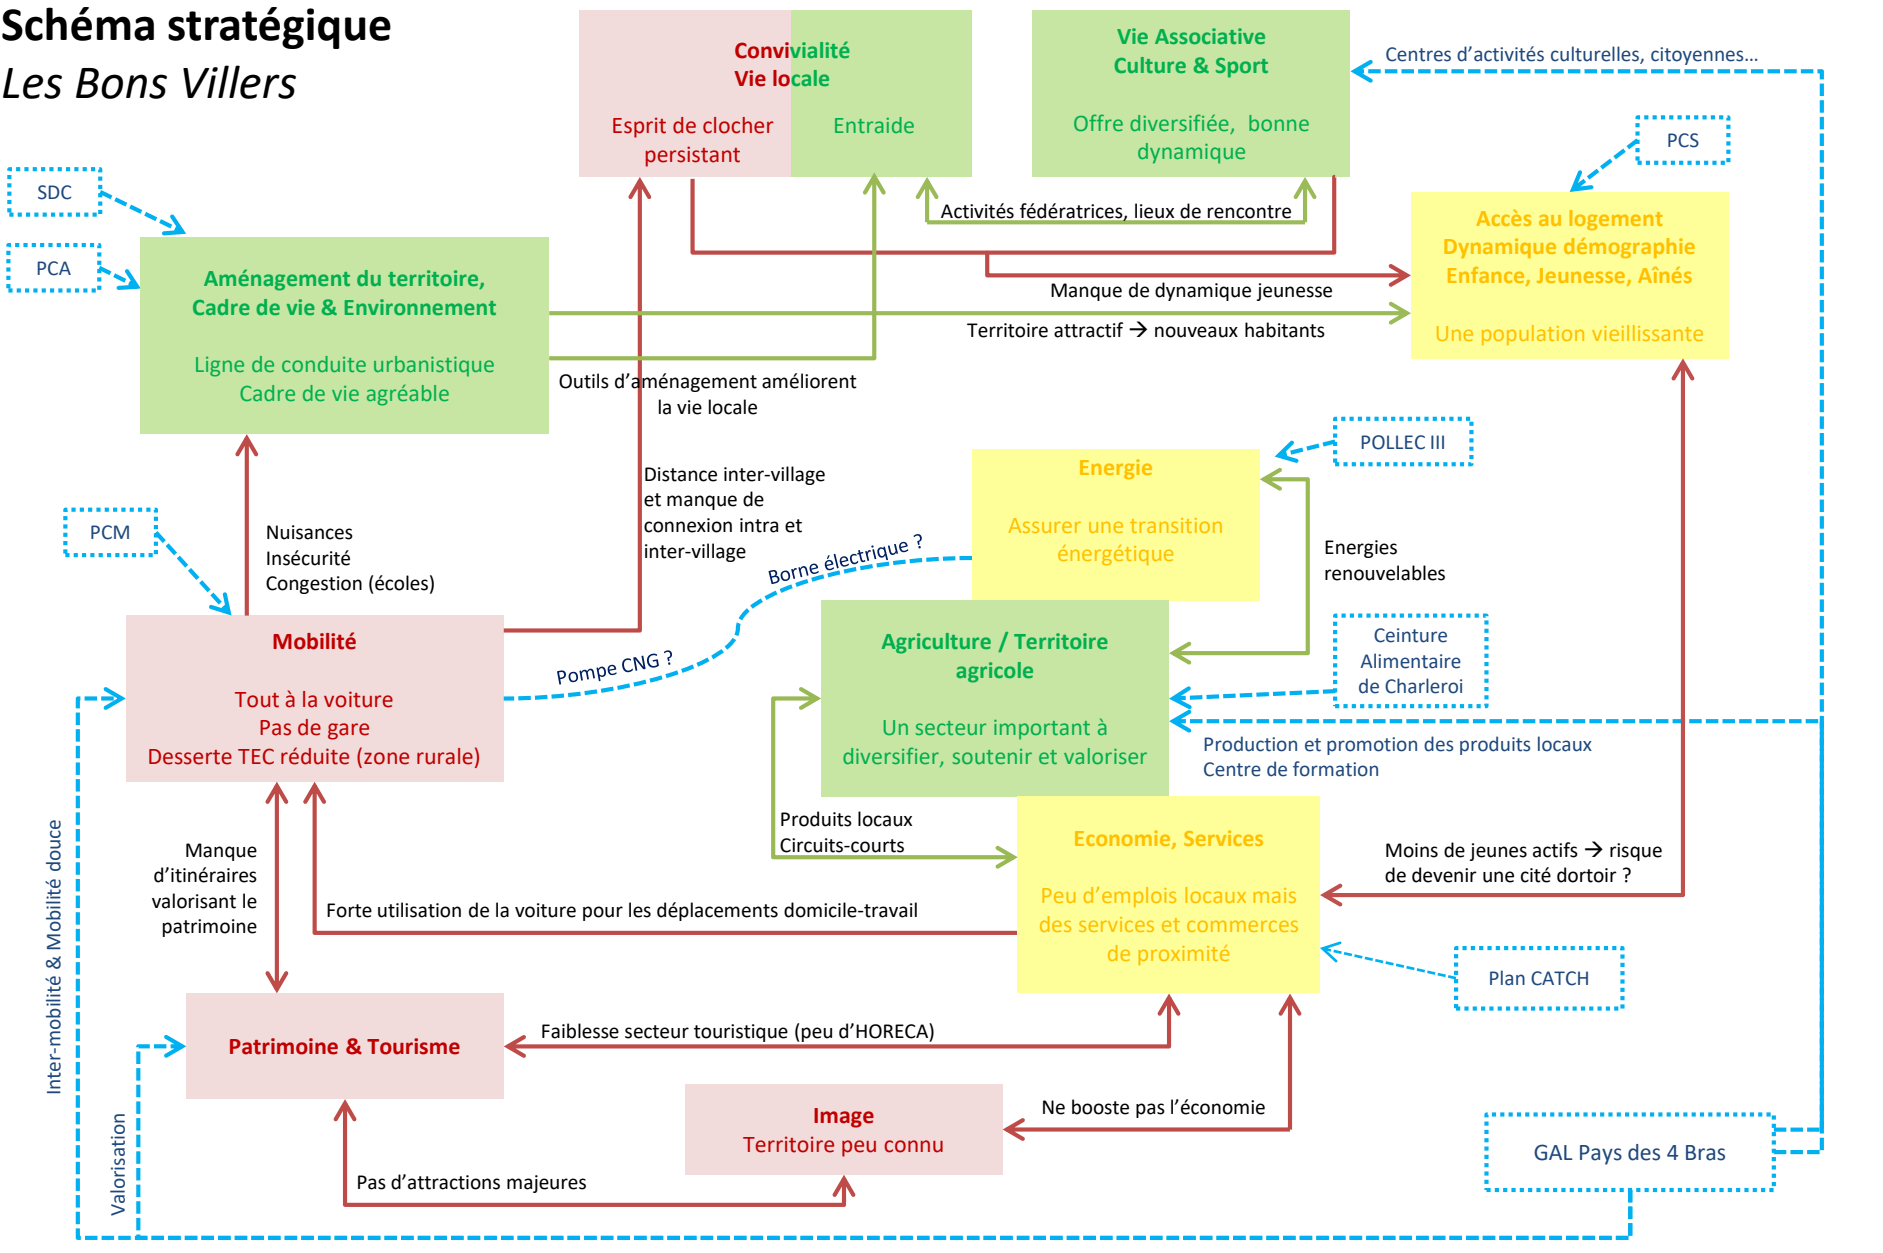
Schéma stratégique
Les Bons Villers

Convivialité
Vie locale

Esprit de clocher persistant

Entraide

Vie Associative
Culture & Sport

Offre diversifiée, bonne dynamique

Centres d'activités culturelles, citoyennes…

PCS

SDC

PCA

Aménagement du territoire, Cadre de vie & Environnement

Ligne de conduite urbanistique
Cadre de vie agréable

Activités fédératrices, lieux de rencontre

Accès au logement
Dynamique démographie
Enfance, Jeunesse, Aînés

Une population vieillissante

Manque de dynamique jeunesse

Territoire attractif → nouveaux habitants

Outils d'aménagement améliorent la vie locale

POLLEC III

Energie

Assurer une transition énergétique

Distance inter-village et manque de connexion intra et inter-village

PCM

Nuisances
Insécurité
Congestion (écoles)

Borne électrique ?

Energies renouvelables

Mobilité

Tout à la voiture
Pas de gare
Desserte TEC réduite (zone rurale)

Pompe CNG ?

Agriculture / Territoire agricole

Un secteur important à diversifier, soutenir et valoriser

Ceinture Alimentaire de Charleroi

Production et promotion des produits locaux
Centre de formation

Inter-mobilité & Mobilité douce

Manque d'itinéraires valorisant le patrimoine

Produits locaux
Circuits-courts

Economie, Services

Peu d'emplois locaux mais des services et commerces de proximité

Moins de jeunes actifs → risque de devenir une cité dortoir ?

Forte utilisation de la voiture pour les déplacements domicile-travail

Plan CATCH

Patrimoine & Tourisme

Faiblesse secteur touristique (peu d'HORECA)

Valorisation

Image
Territoire peu connu

Ne booste pas l'économie

GAL Pays des 4 Bras

Pas d'attractions majeures